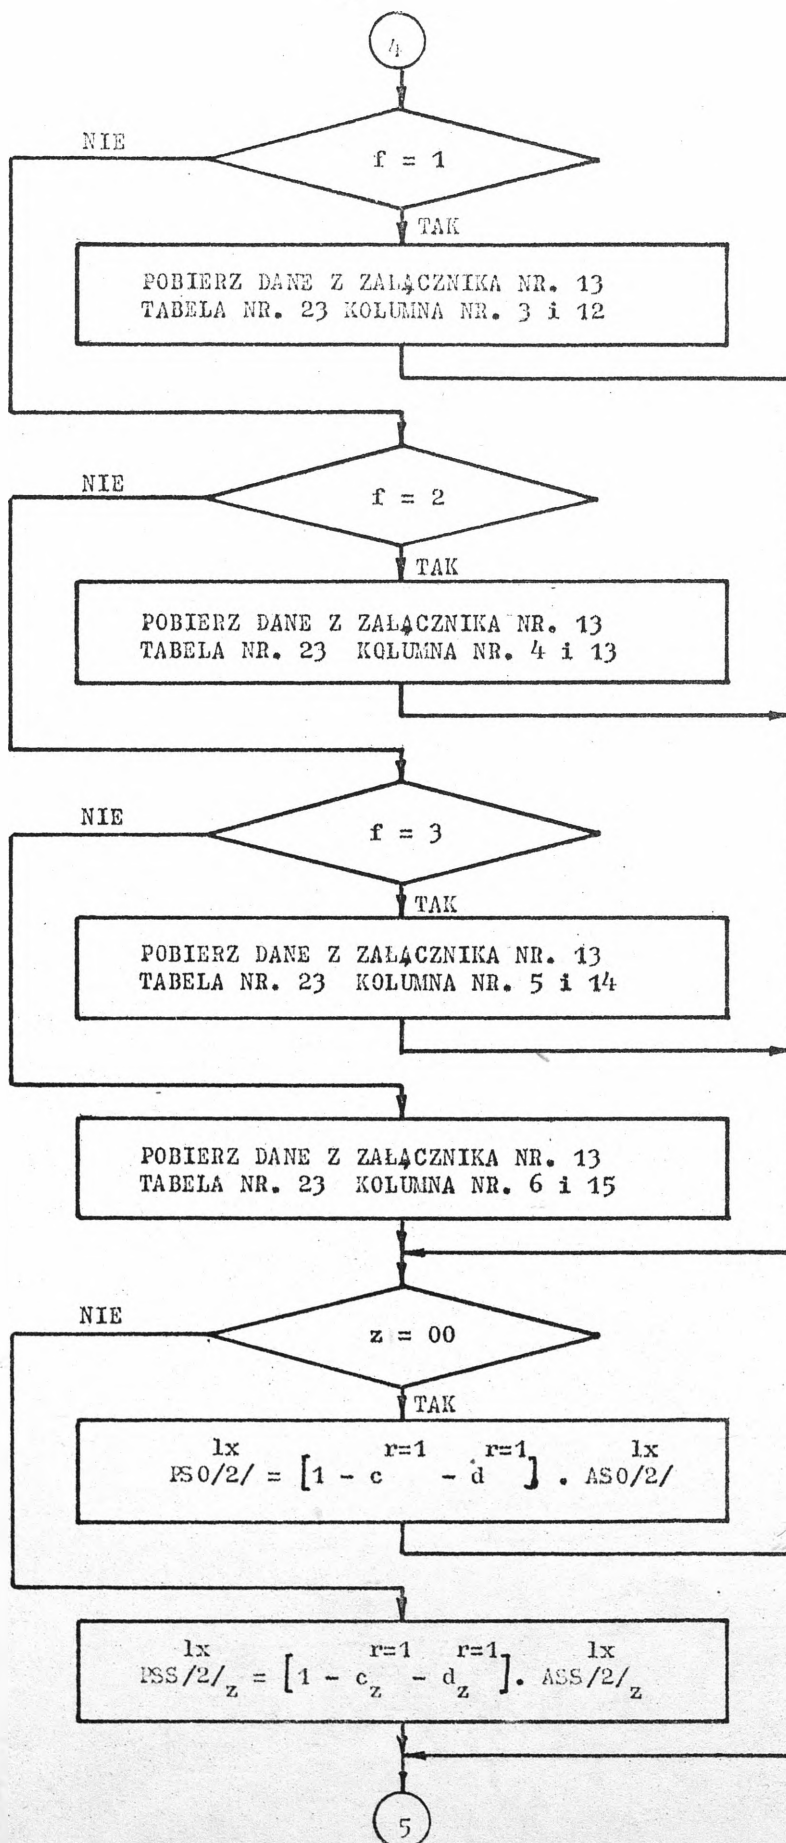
4

NIE

f = 1

TAK

POBIERZ DANE Z ZAŁĄCZNIKA NR. 13 TABELA NR. 23 KOLUMNA NR. 3 i 12

NIE

f = 2

TAK

POBIERZ DANE Z ZAŁĄCZNIKA NR. 13 TABELA NR. 23 KOLUMNA NR. 4 i 13

NIE

f = 3

TAK

POBIERZ DANE Z ZAŁĄCZNIKA NR. 13 TABELA NR. 23 KOLUMNA NR. 5 i 14

POBIERZ DANE Z ZAŁĄCZNIKA NR. 13 TABELA NR. 23 KOLUMNA NR. 6 i 15

NIE

z = 00

TAK

$^{lx}PSO/2/ = \left[1 - c^{r=1} - d^{r=1}\right] . {}^{lx}ASO/2/$

$^{lx}PSS/2/_z = \left[1 - c_z^{r=1} - d_z^{r=1}\right] . {}^{lx}ASS/2/_z$

5